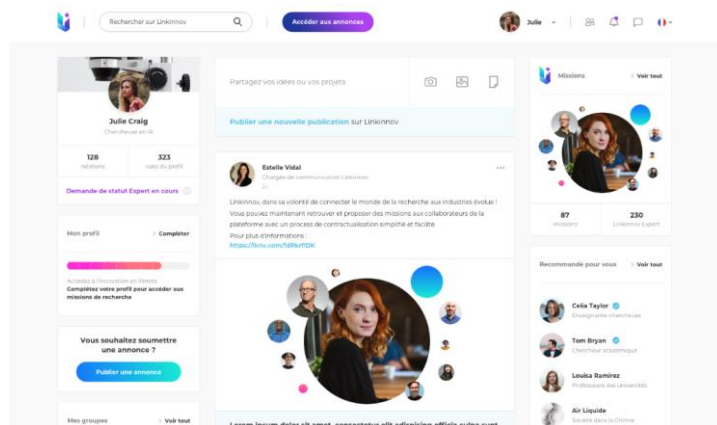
Rechercher sur Linkinnov

Accéder aux annonces

Julie

Julie Craig
Chercheuse en IA

128
relations

323
vues du profil

Demande de statut Expert en cours

Mon profil

Compléter

Accédez à l'innovation en illimité
Complétez votre profil pour accéder aux missions de recherche

Vous souhaitez soumettre une annonce ?

Publier une annonce

Mes groupes

Voir tout

Partagez vos idées ou vos projets

Publier une nouvelle publication sur Linkinnov

Estelle Vidal
Chargée de communication Linkinnov
2j

Linkinnov, dans sa volonté de connecter le monde de la recherche aux industries évolue ! Vous pouvez maintenant retrouver et proposer des missions aux collaborateurs de la plateforme avec un process de contractualisation simplifié et facilité
Pour plus d'informations :
https://lknv.com/fd8kr fDK

Lorem ipsum dolor sit amet, consectetur elit adipiscing efficia sulpo sunt

Missions

Voir tout

87
missions

230
Linkinnov Expert

Recommandé pour vous

Voir tout

Celia Taylor
Enseignante chercheuse

Tom Bryan
Chercheur académique

Louisa Ramirez
Professeure des universités

Air Liquide
Société dans la Chimie